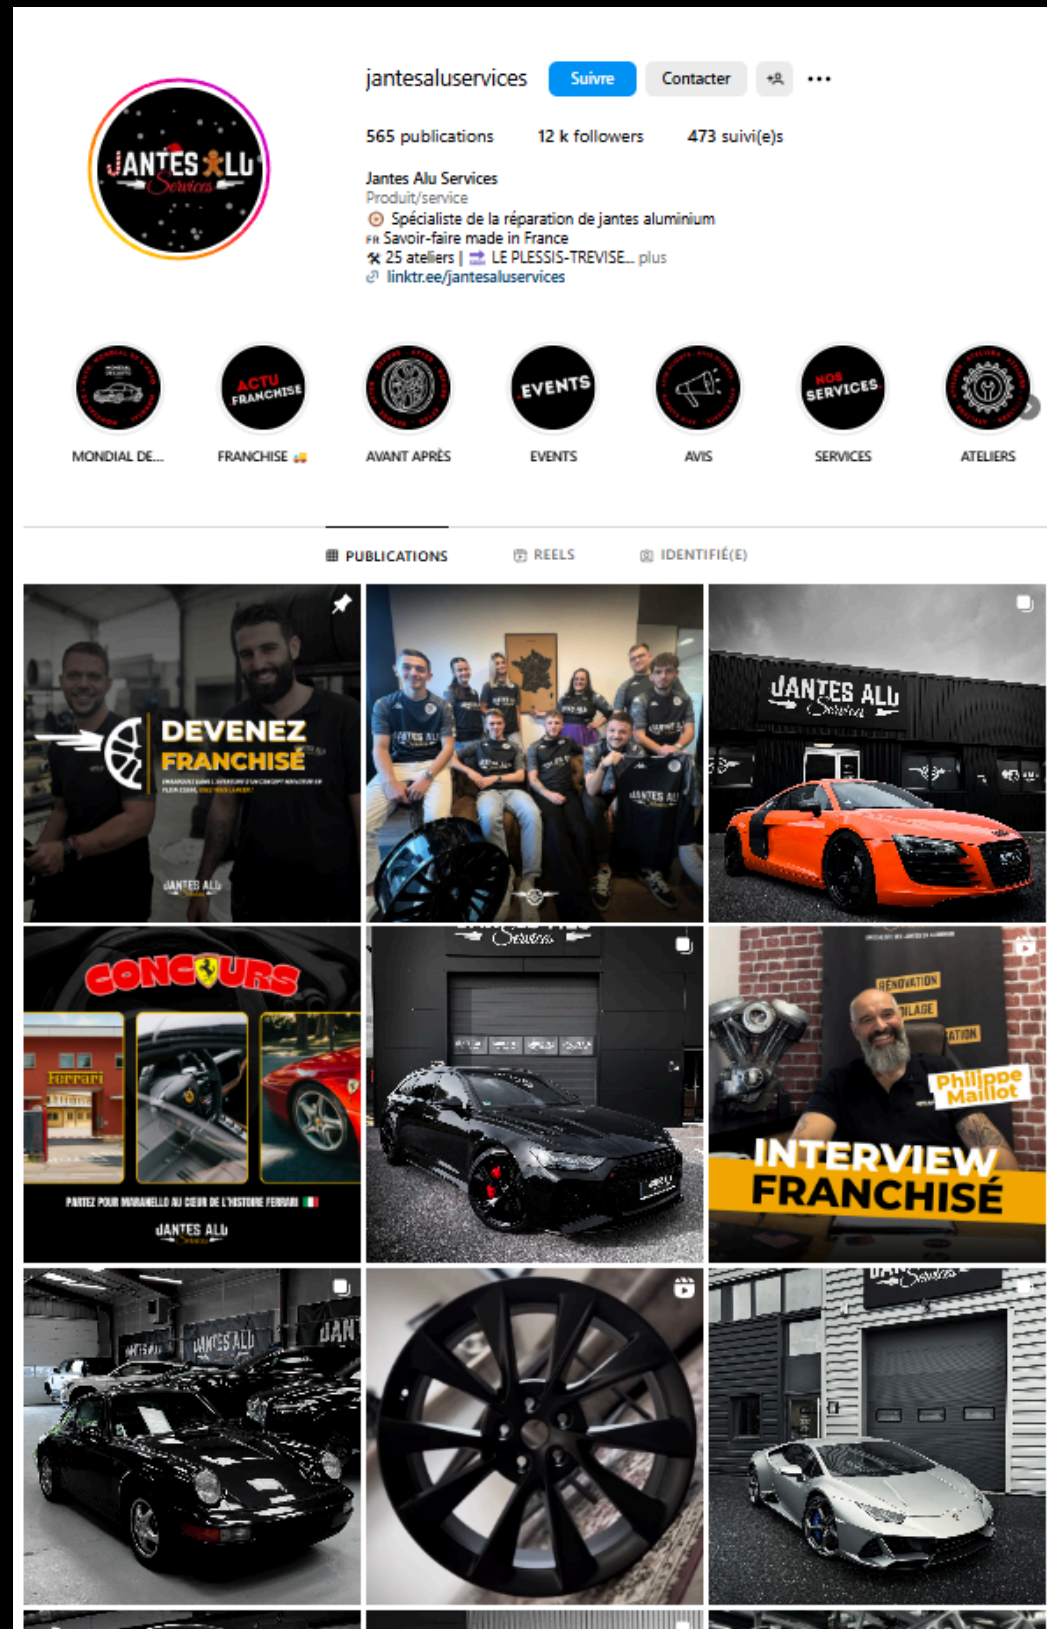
JANTES ALU Services

jantesaluservices Suivre Contacter ...

565 publications 12 k followers 473 suivi(e)s

Jantes Alu Services
Produit/service
Spécialiste de la réparation de jantes aluminium
FR Savoir-faire made in France
25 ateliers | LE PLESSIS-TREVISE... plus
linktr.ee/jantesaluservices

MONDIAL DE... FRANCHISE AVANT APRÈS EVENTS AVIS SERVICES ATELIERS

ACTU FRANCHISE
EVENTS
NOS SERVICES

PUBLICATIONS REELS IDENTIFIÉ(E)

DEVENEZ FRANCHISÉ
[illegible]
JANTES ALU

JANTES ALU Services

CONCOURS
Ferrari
PARTEZ POUR MARANELLO AU CŒUR DE L'HISTOIRE FERRARI
JANTES ALU

Services

Philippe Maillot
INTERVIEW FRANCHISÉ
RÉNOVATION
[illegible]ILAGE
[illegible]ATION

JANTES ALU
JAN